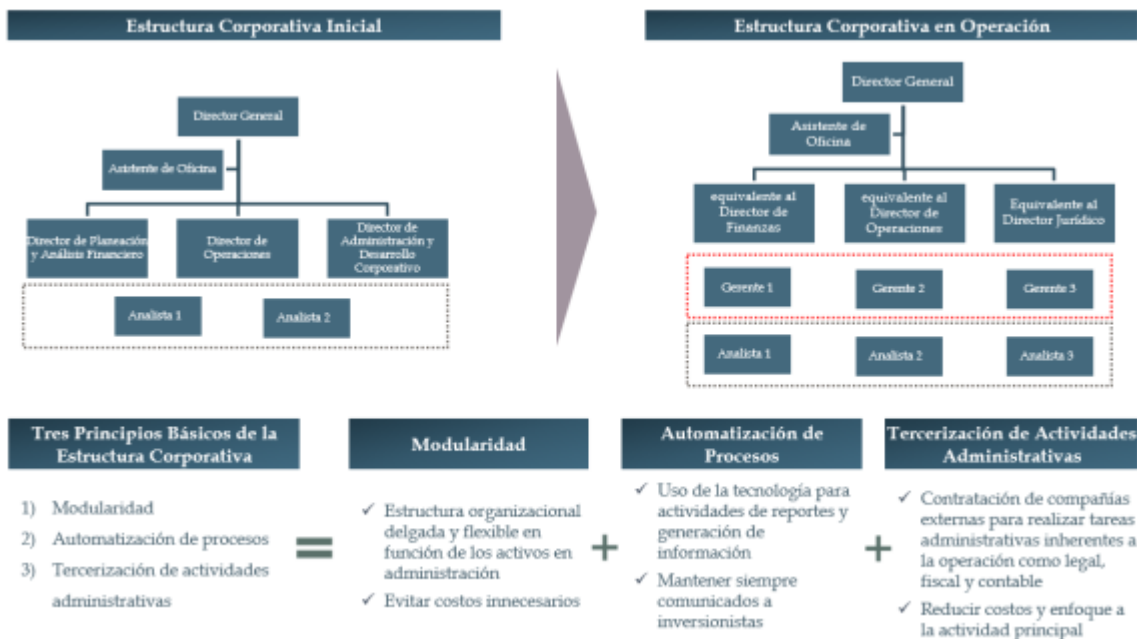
Estructura Corporativa Inicial

Director General

Asistente de Oficina

Director de Planeación y Análisis Financiero

Director de Operaciones

Director de Administración y Desarrollo Corporativo

Analista 1

Analista 2

Estructura Corporativa en Operación

Director General

Asistente de Oficina

equivalente al Director de Finanzas

equivalente al Director de Operaciones

Equivalente al Director Jurídico

Gerente 1

Gerente 2

Gerente 3

Analista 1

Analista 2

Analista 3

Tres Principios Básicos de la Estructura Corporativa

1) Modularidad
2) Automatización de procesos
3) Tercerización de actividades administrativas

=

Modularidad

✓ Estructura organizacional delgada y flexible en función de los activos en administración
✓ Evitar costos innecesarios

+

Automatización de Procesos

✓ Uso de la tecnología para actividades de reportes y generación de información
✓ Mantener siempre comunicados a inversionistas

+

Tercerización de Actividades Administrativas

✓ Contratación de compañías externas para realizar tareas administrativas inherentes a la operación como legal, fiscal y contable
✓ Reducir costos y enfoque a la actividad principal